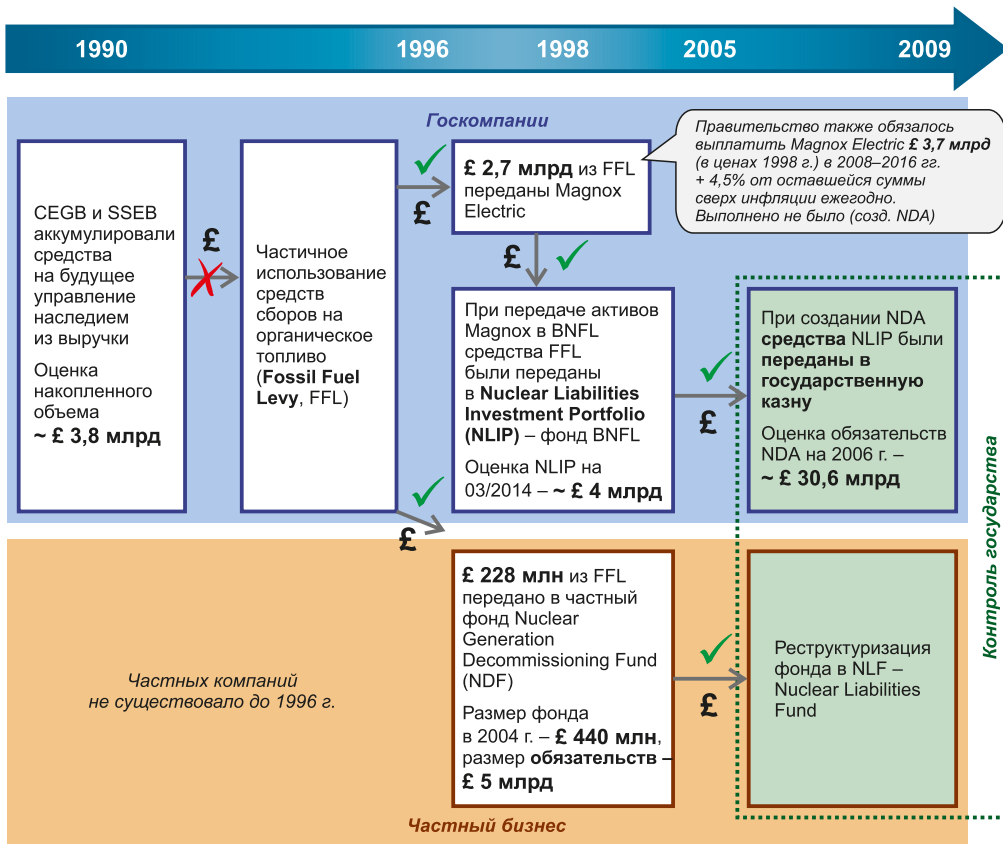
1990 1996 1998 2005 2009

Госкомпании

CEGB и SSEB аккумулировали средства на будущее управление наследием из выручки

Оценка накопленного объема
~ £ 3,8 млрд

£

Частичное использование средств сборов на органическое топливо (Fossil Fuel Levy, FFL)

£

£ 2,7 млрд из FFL переданы Magnox Electric

Правительство также обязалось выплатить Magnox Electric £ 3,7 млрд (в ценах 1998 г.) в 2008–2016 гг. + 4,5% от оставшейся суммы сверх инфляции ежегодно. Выполнено не было (созд. NDA)

£

При передаче активов Magnox в BNFL средства FFL были переданы в Nuclear Liabilities Investment Portfolio (NLIP) – фонд BNFL

Оценка NLIP на 03/2014 – ~ £ 4 млрд

£

При создании NDA средства NLIP были переданы в государственную казну

Оценка обязательств NDA на 2006 г. – ~ £ 30,6 млрд

Контроль государства

£

Частных компаний не существовало до 1996 г.

£ 228 млн из FFL передано в частный фонд Nuclear Generation Decommissioning Fund (NDF)

Размер фонда в 2004 г. – £ 440 млн, размер обязательств – £ 5 млрд

£

Реструктуризация фонда в NLF – Nuclear Liabilities Fund

Частный бизнес